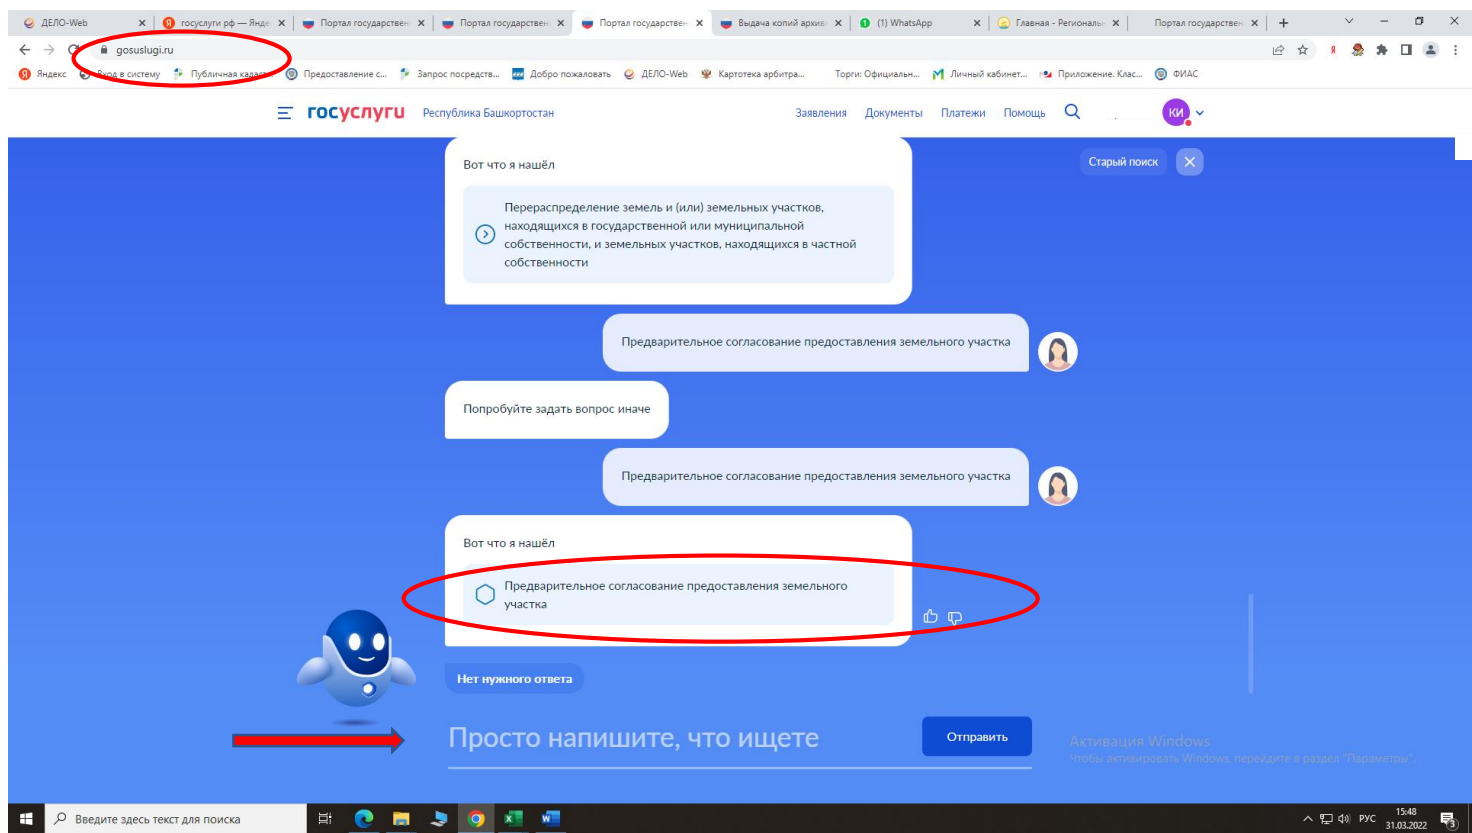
ДЕЛО-Web | госуслуги рф — Янде | Портал государствен | Портал государствен | Портал государствен | Выдача копий архив | (1) WhatsApp | Главная - Региональ | Портал государствен

gosuslugi.ru

Яндекс | Вход в систему | Публичная кадаст | Предоставление с... | Запрос посредств... | Добро пожаловать | ДЕЛО-Web | Картотека арбитра... | Торги: Официальн... | Личный кабинет... | Приложение. Клас... | ФИАС

госуслуги Республика Башкортостан

Заявления Документы Платежи Помощь

КИ

Старый поиск

Вот что я нашёл

Перераспределение земель и (или) земельных участков, находящихся в государственной или муниципальной собственности, и земельных участков, находящихся в частной собственности

Предварительное согласование предоставления земельного участка

Попробуйте задать вопрос иначе

Предварительное согласование предоставления земельного участка

Вот что я нашёл

Предварительное согласование предоставления земельного участка

Нет нужного ответа

Просто напишите, что ищете

Отправить

Активация Windows
Чтобы активировать Windows, перейдите в раздел "Параметры".

Введите здесь текст для поиска

РУС 15:48 31.03.2022